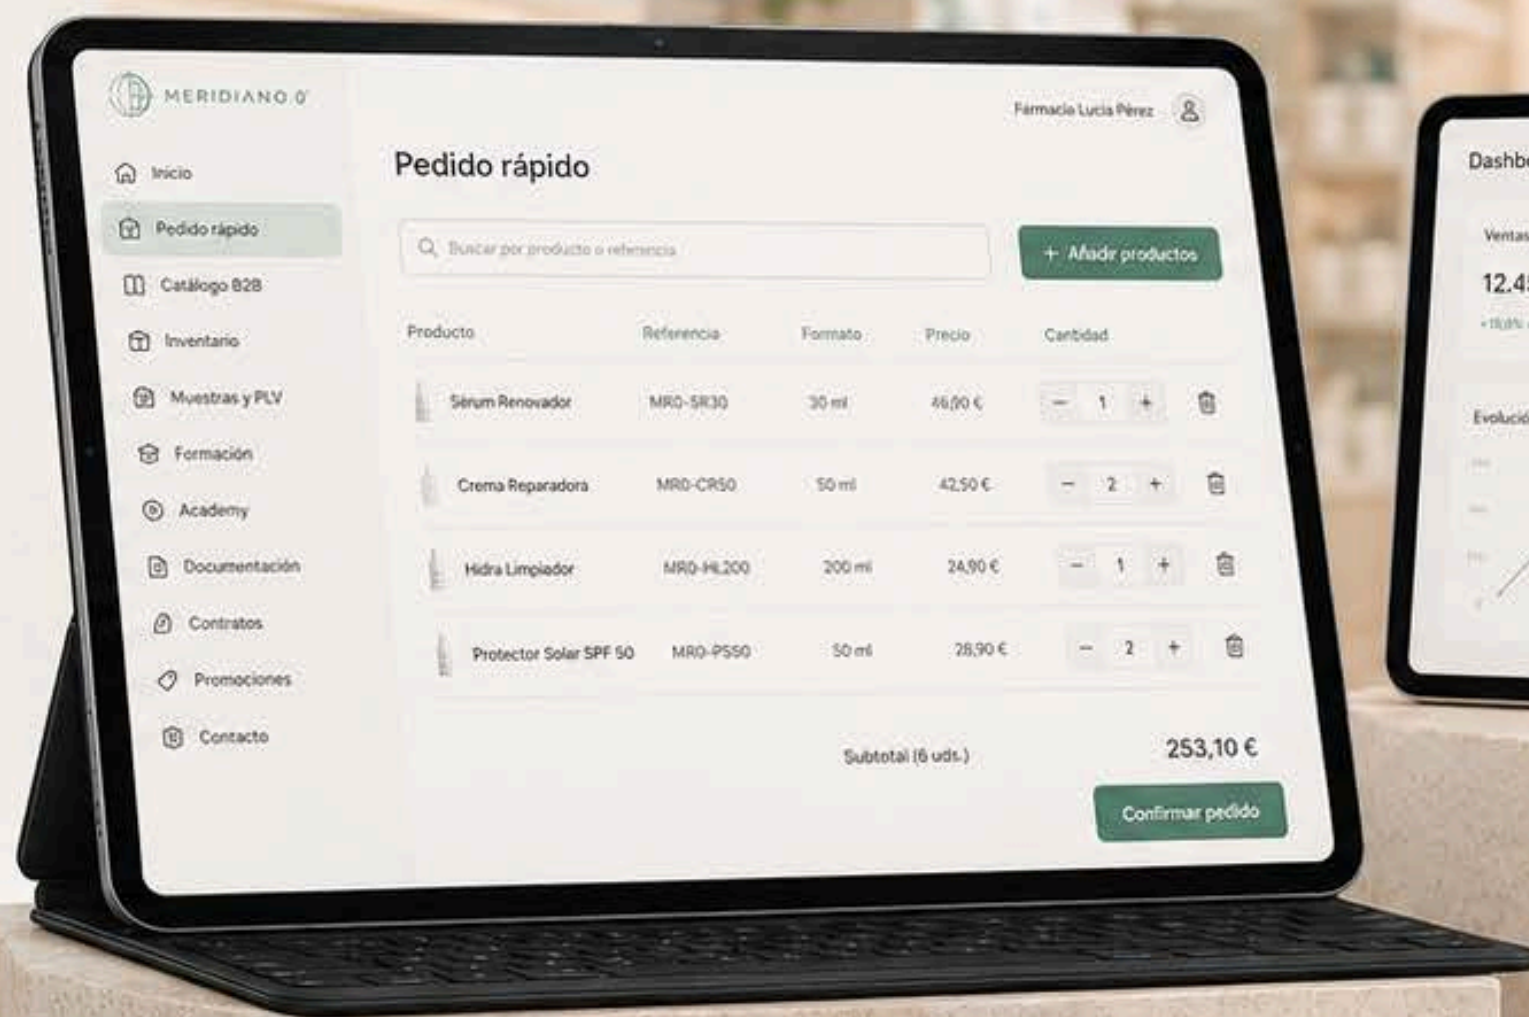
MERIDIANO 0°

Farmacia Lucía Pérez

Inicio
Pedido rápido
Catálogo B2B
Inventario
Muestras y PLV
Formación
Academy
Documentación
Contratos
Promociones
Contacto

Pedido rápido

Buscar por producto o referencia

+ Añadir productos

| Producto | Referencia | Formato | Precio | Cantidad |
|---|---|---|---|---|
| Sérum Renovador | MR0-SR30 | 30 ml | 46,00 € | − 1 + |
| Crema Reparadora | MR0-CR50 | 50 ml | 42,50 € | − 2 + |
| Hidra Limpiador | MR0-HL200 | 200 ml | 24,90 € | − 1 + |
| Protector Solar SPF 50 | MR0-PS50 | 50 ml | 28,90 € | − 2 + |

Subtotal (6 uds.) 253,10 €

Confirmar pedido

Dashb
Ventas
12.4
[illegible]
Evolució